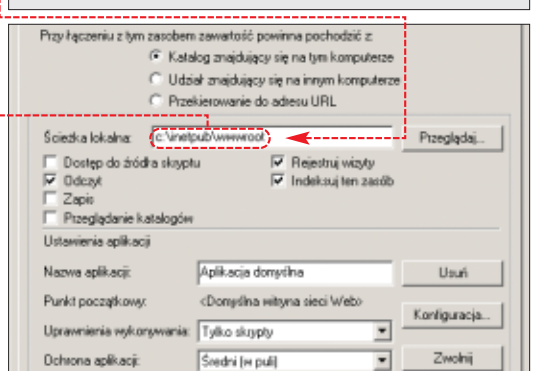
Przy łączeniu z tym zasobem zawartość powinna pochodzić z:
Katalog znajdujący się na tym komputerze
Udział znajdujący się na innym komputerze
Przekierowanie do adresu URL

Ścieżka lokalna: c:\inetpub\wwwroot
Przeglądaj...
Dostęp do źródła skryptu
Odczyt
Zapis
Przeglądanie katalogów
Rejestruj wizyty
Indeksuj ten zasób

Ustawienia aplikacji
Nazwa aplikacji: Aplikacja domyślna
Usuń
Punkt początkowy: <Domyślna witryna sieci Web>
Konfiguracja...
Uprawnienia wykonywania: Tylko skrypty
Ochrona aplikacji: Średni (w puli)
Zwolnij